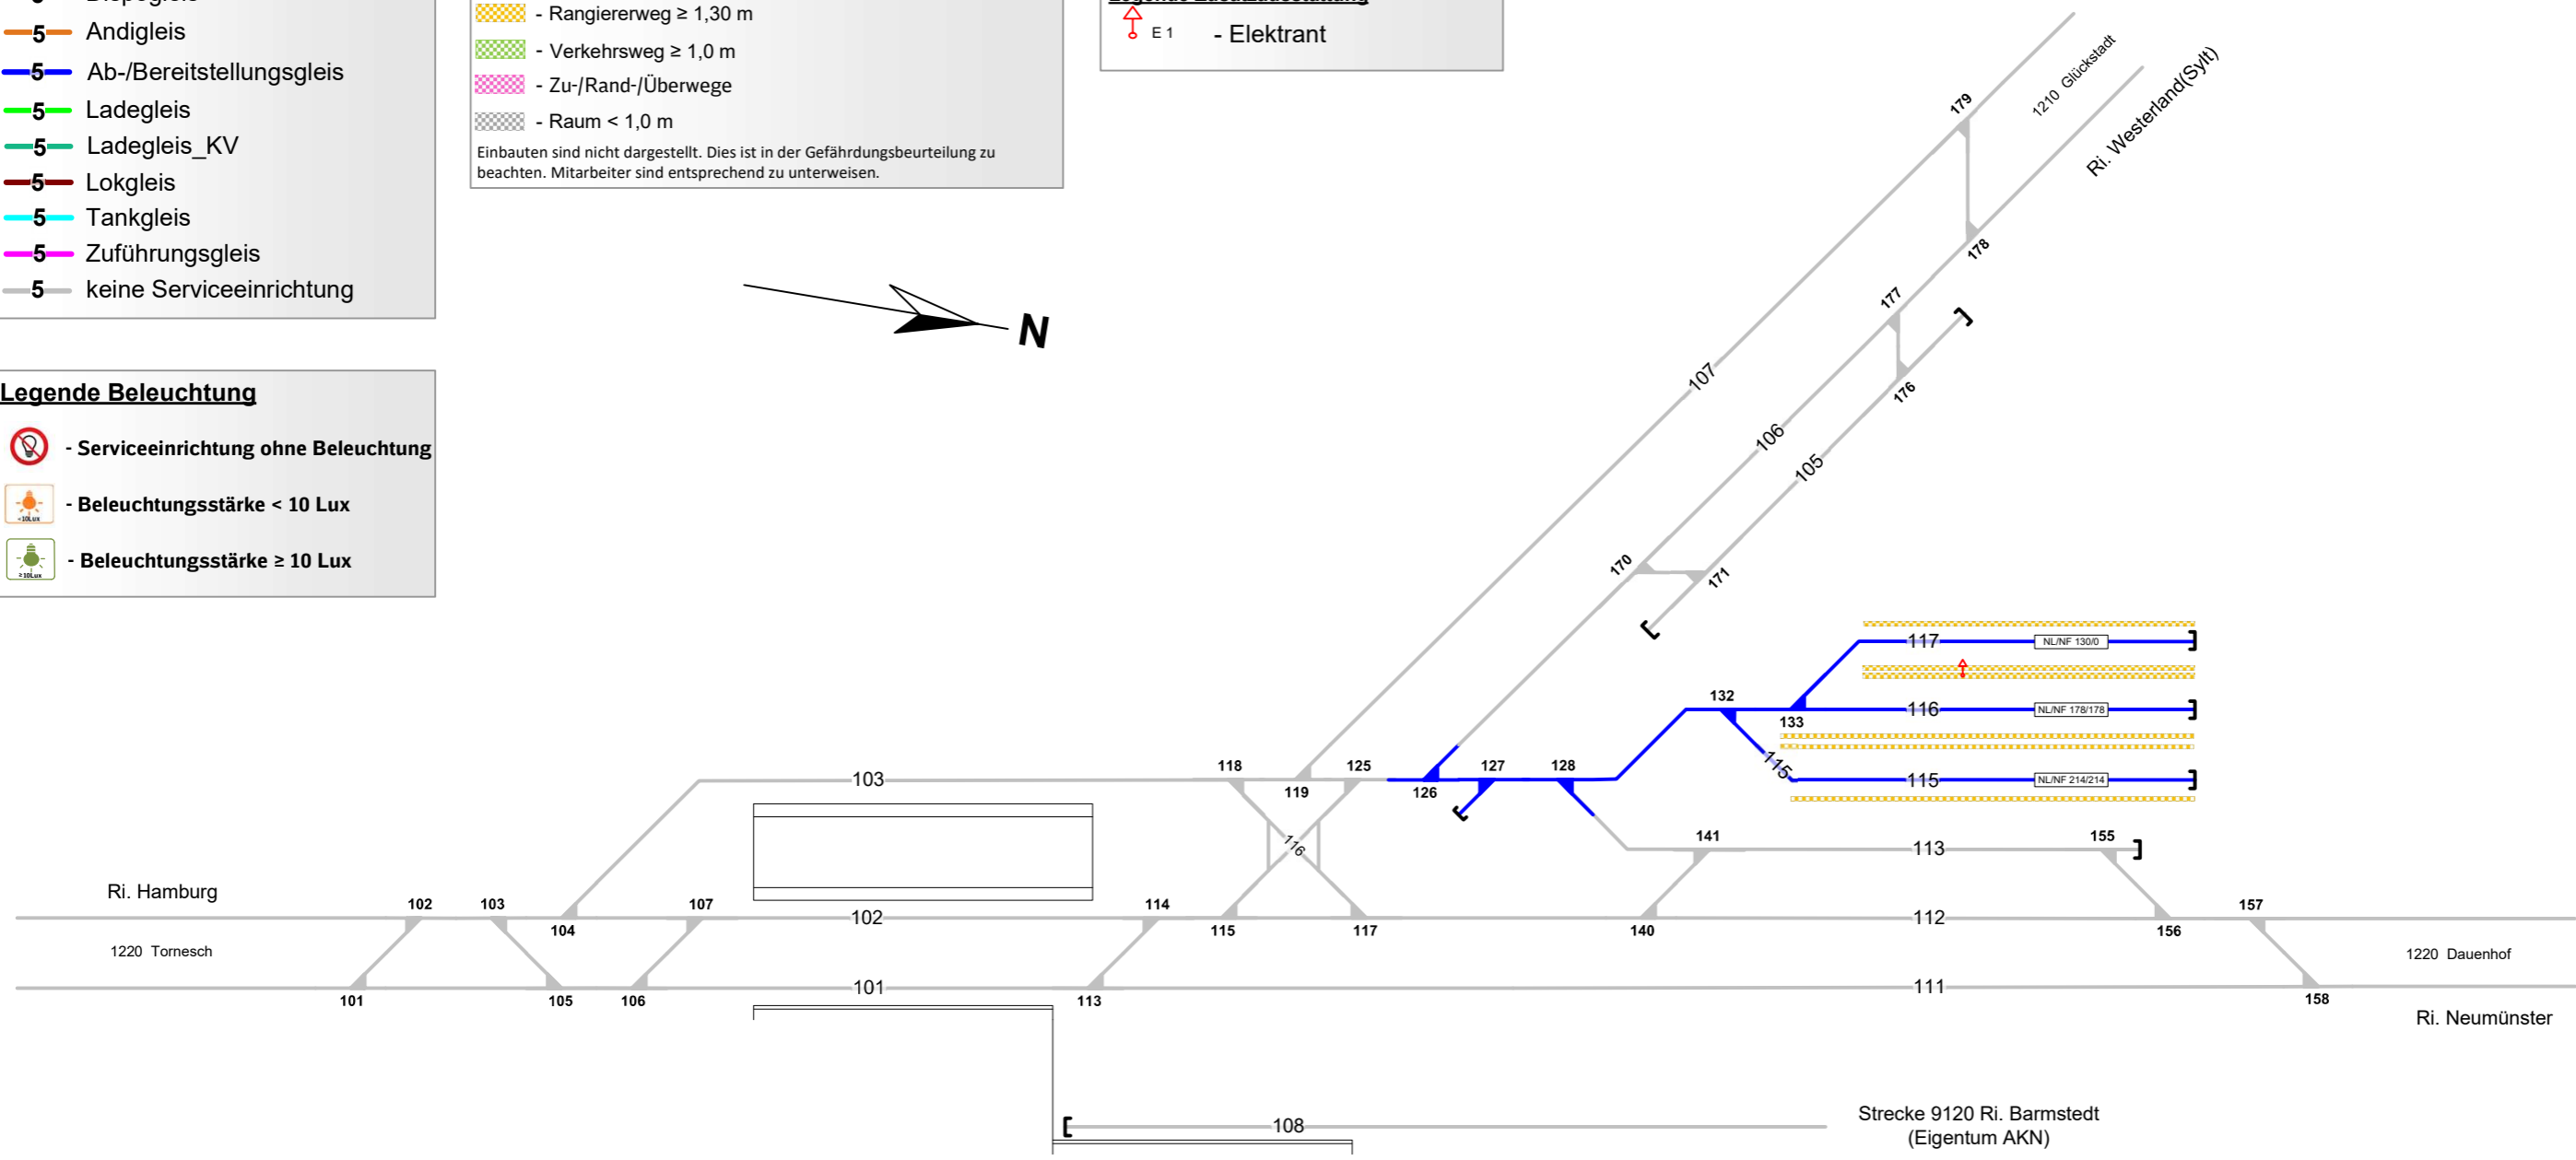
5 Andigleis
5 Ab-/Bereitstellungsgleis
5 Ladegleis
5 Ladegleis_KV
5 Lokgleis
5 Tankgleis
5 Zuführungsgleis
5 keine Serviceeinrichtung

- Rangiererweg ≥ 1,30 m
- Verkehrsweg ≥ 1,0 m
- Zu-/Rand-/Überwege
- Raum < 1,0 m
Einbauten sind nicht dargestellt. Dies ist in der Gefährdungsbeurteilung zu beachten. Mitarbeiter sind entsprechend zu unterweisen.

E 1 - Elektrant

N

Legende Beleuchtung
- Serviceeinrichtung ohne Beleuchtung
- Beleuchtungsstärke < 10 Lux
- Beleuchtungsstärke ≥ 10 Lux

179
1210 Glückstadt
Ri. Westerland(Sylt)
178
177
176
107
106
105
170
171
117
NL/NF 130/0
132
116
NL/NF 178/178
133
115
115
NL/NF 214/214
103
118
125
119
126
127
128
116
141
113
155
Ri. Hamburg
102
103
107
114
104
102
115
117
140
112
156
157
1220 Tornesch
101
105
106
101
113
111
158
1220 Dauenhof
Ri. Neumünster
108
Strecke 9120 Ri. Barmstedt
(Eigentum AKN)